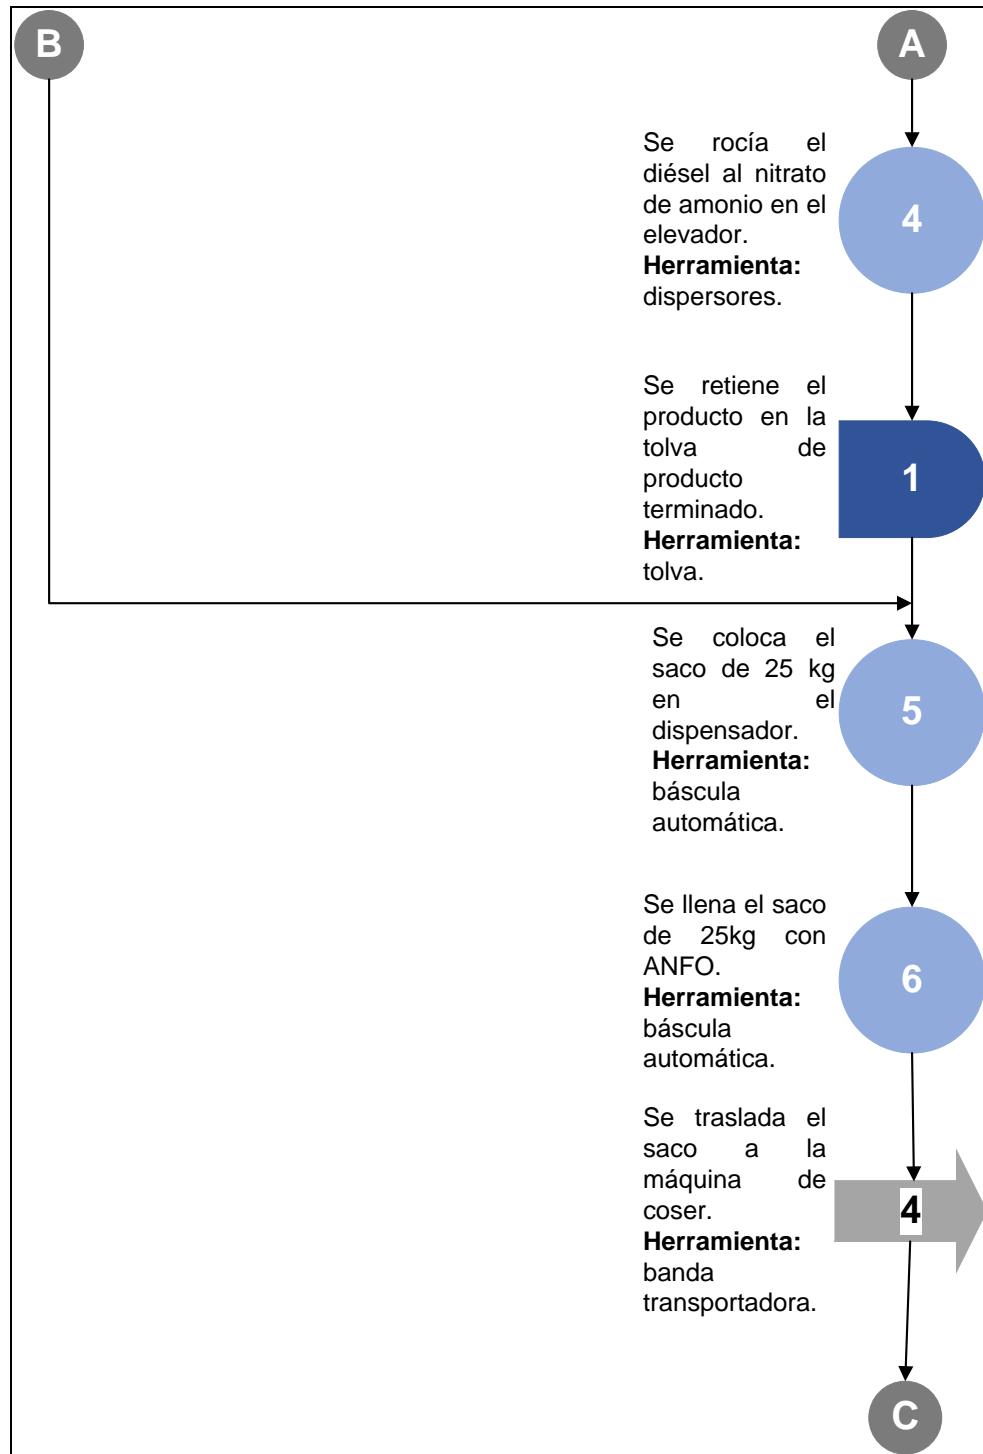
B

A

Se rocía el diésel al nitrato de amonio en el elevador. **Herramienta:** dispersores.

4

Se retiene el producto en la tolva de producto terminado. **Herramienta:** tolva.

1

Se coloca el saco de 25 kg en el dispensador. **Herramienta:** báscula automática.

5

Se llena el saco de 25kg con ANFO. **Herramienta:** báscula automática.

6

Se traslada el saco a la máquina de coser. **Herramienta:** banda transportadora.

4

C